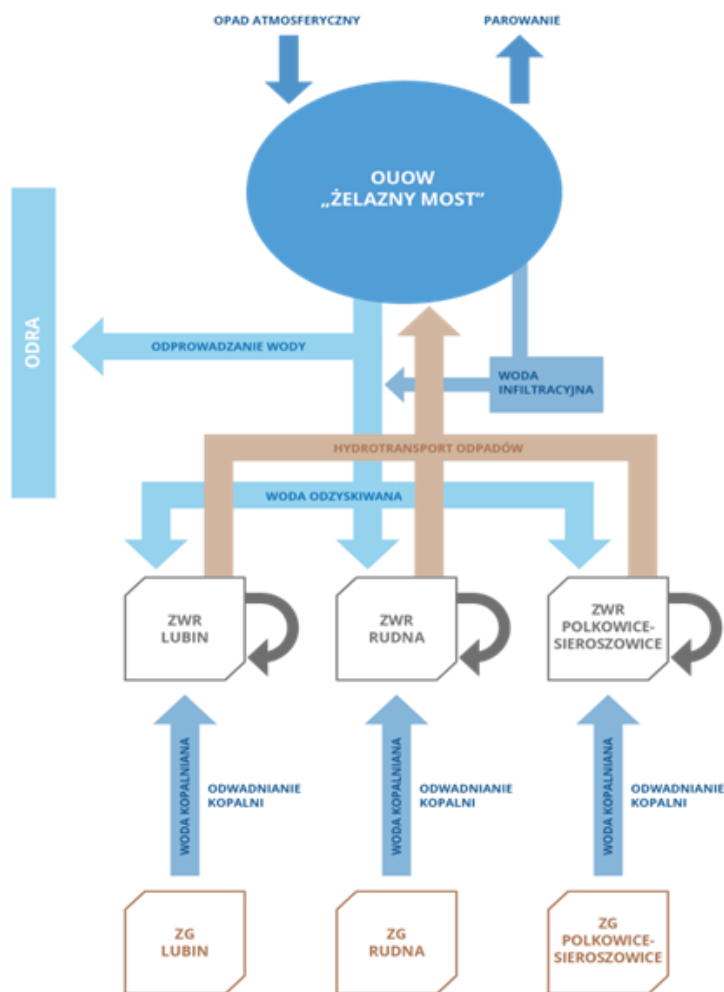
OPAD ATMOSFERYCZNY

PAROWANIE

OUOW
„ŻELAZNY MOST"

ODRA

ODPROWADZANIE WODY

WODA INFILTRACYJNA

HYDROTRANSPORT ODPADÓW

WODA ODZYSKIWANA

ZWR LUBIN

ZWR RUDNA

ZWR POLKOWICE-SIEROSZOWICE

WODA KOPALNIANA

ODWADNIANIE KOPALNI

WODA KOPALNIANA

ODWADNIANIE KOPALNI

WODA KOPALNIANA

ODWADNIANIE KOPALNI

ZG LUBIN

ZG RUDNA

ZG POLKOWICE-SIEROSZOWICE